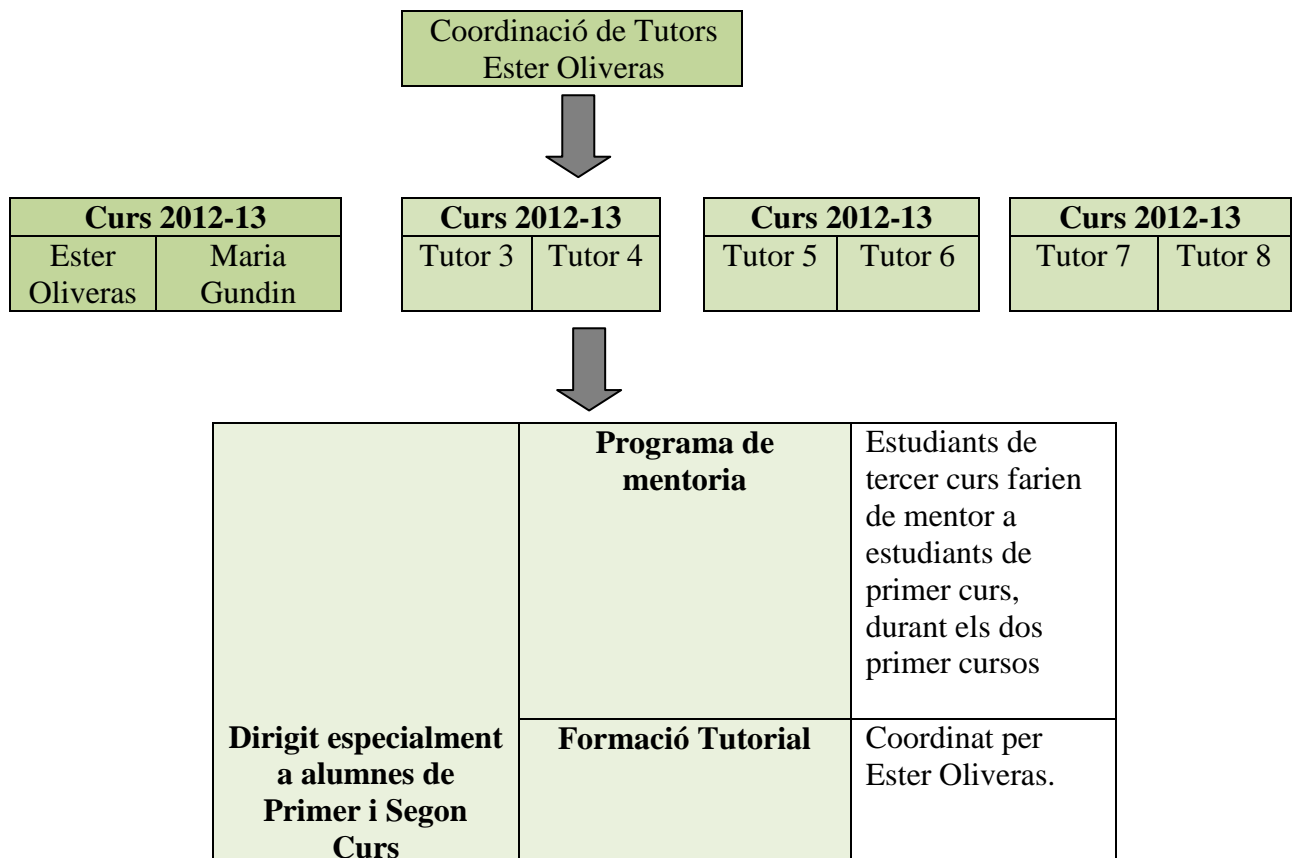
Coordinació de Tutors
Ester Oliveras

| Curs 2012-13 | |
|---|---|
| Ester Oliveras | Maria Gundin |

| Curs 2012-13 | |
|---|---|
| Tutor 3 | Tutor 4 |

| Curs 2012-13 | |
|---|---|
| Tutor 5 | Tutor 6 |

| Curs 2012-13 | |
|---|---|
| Tutor 7 | Tutor 8 |

| | | |
|---|---|---|
| **Dirigit especialment a alumnes de Primer i Segon Curs** | **Programa de mentoria** | Estudiants de tercer curs farien de mentor a estudiants de primer curs, durant els dos primer cursos |
| | **Formació Tutorial** | Coordinat per Ester Oliveras. |